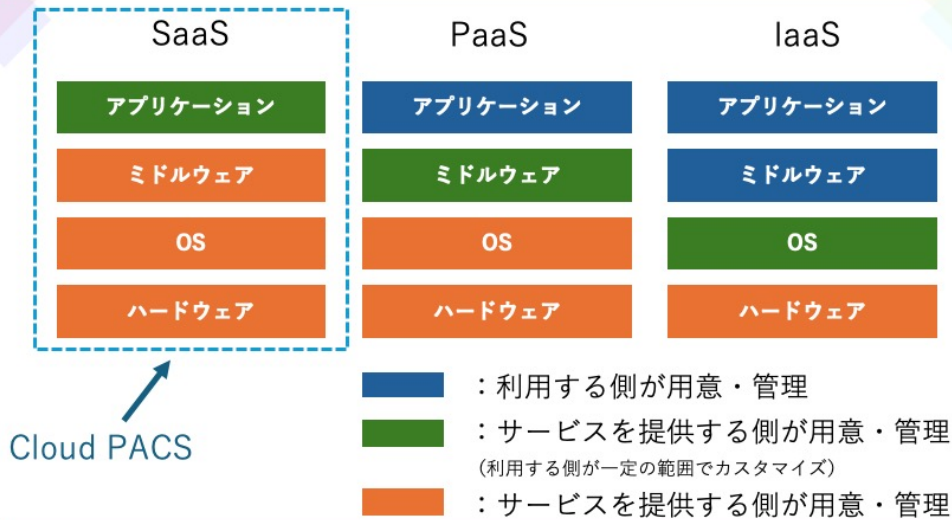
SaaS

アプリケーション

ミドルウェア

OS

ハードウェア

PaaS

アプリケーション

ミドルウェア

OS

ハードウェア

IaaS

アプリケーション

ミドルウェア

OS

ハードウェア

Cloud PACS

：利用する側が用意・管理

：サービスを提供する側が用意・管理
（利用する側が一定の範囲でカスタマイズ）

：サービスを提供する側が用意・管理